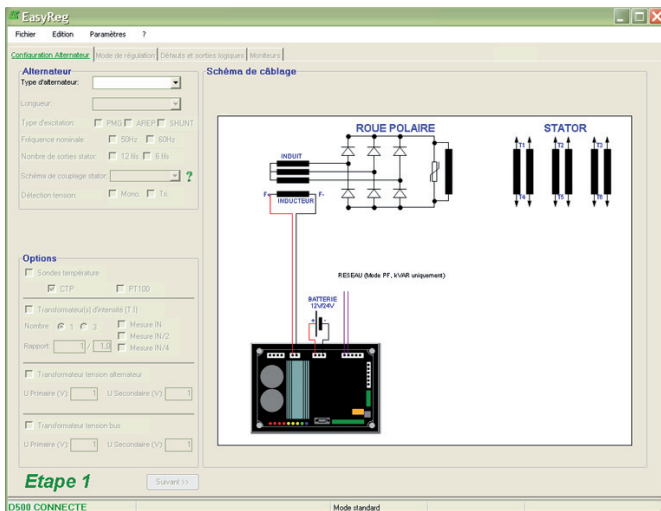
EasyReg

Fichier Edition Paramètres ?

Configuration Alternateur | Mode de régulation | Défauts et sorties logiques | Moniteurs

Alternateur
Type d'alternateur:
Longueur:
Type d'excitation: PMG AREP SHUNT
Fréquence nominale: 50Hz 60Hz
Nombre de sorties stator: 12 fils 6 fils
Schéma de couplage stator: ?
Détection tension: Mono Tri

Options
Sondes température
CTP PT100
Transformateur(s) d'intensité (T.I)
Nombre: 1 3 Mesure IN Mesure IN/2 Mesure IN/4
Rapport: 1 / 1.0
Transformateur tension alternateur
U Primaire (V): 1 U Secondaire (V): 1
Transformateur tension bus
U Primaire (V): 1 U Secondaire (V): 1

Schéma de câblage
ROUE POLAIRE
STATOR
INDUIT
F+ F-
INDUCTEUR
T1 T2 T3
T4 T5 T6
RESEAU (Mode PF, kVAR uniquement)
BATTERIE
12V/24V

Etape 1
Suivant >>

D500 CONNECTE
Mode standard